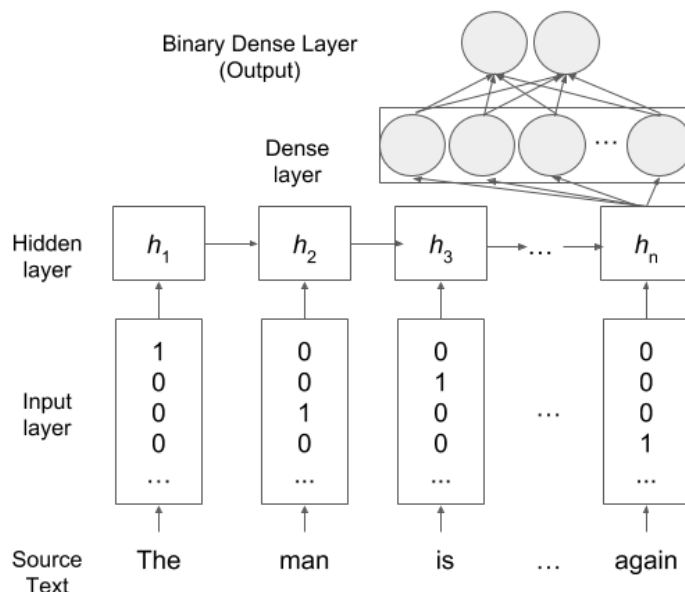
Binary Dense Layer
(Output)

Dense layer

...

Hidden layer

$h_1$

$h_2$

$h_3$

...

$h_n$

Input layer

1
0
0
0
...

0
0
1
0
...

0
1
0
0
...

...

0
0
0
1
...

Source Text

The

man

is

...

again